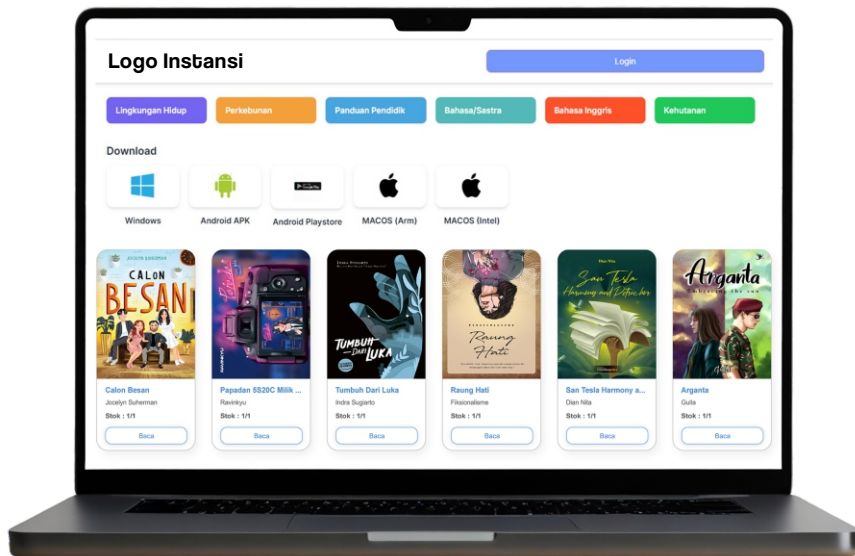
Logo Instansi

Login

Lingkungan Hidup
Perkebunan
Panduan Pendidik
Bahasa/Sastra
Bahasa Inggris
Kehutanan

Download

Windows
Android APK
Android Playstore
MACOS (Arm)
MACOS (Intel)

JOCELYN SUHERMAN
CALON BESAN
Calon Besan
Jocelyn Suherman
Stok : 1/1
Baca

Papadan SS20C Milik ...
Ravinkyu
Stok : 1/1
Baca

TUMBUH DARI LUKA
Tumbuh Dari Luka
Indra Sugiarto
Stok : 1/1
Baca

Raung Hati
Raung Hati
Filsionalisme
Stok : 1/1
Baca

San Tesla Harmony and Detective
San Tesla Harmony a...
Dian Nita
Stok : 1/1
Baca

Arganta
Arganta
Gulla
Stok : 1/1
Baca